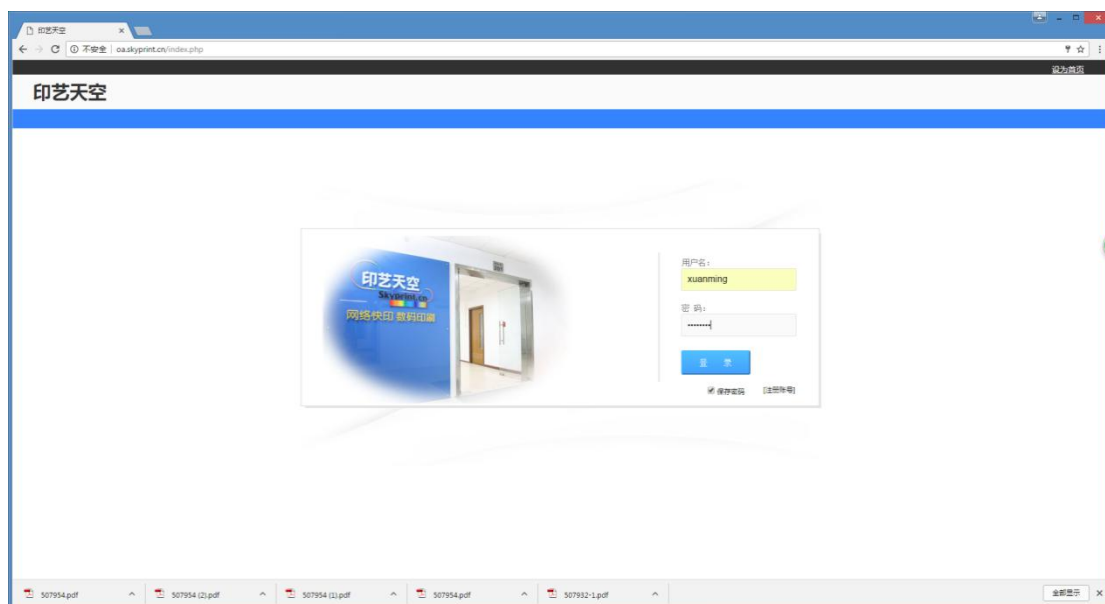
印艺天空

不安全 | oa.skyprint.cn/index.php

设为首页

印艺天空

印艺天空
Skyprint.cn
网络快印 数码印刷

用户名：
xuanming

密 码：
••••••••

登 录

保存密码 [注册帐号]

507954.pdf
507954 (2).pdf
507954 (1).pdf
507954.pdf
507932-1.pdf
全部显示